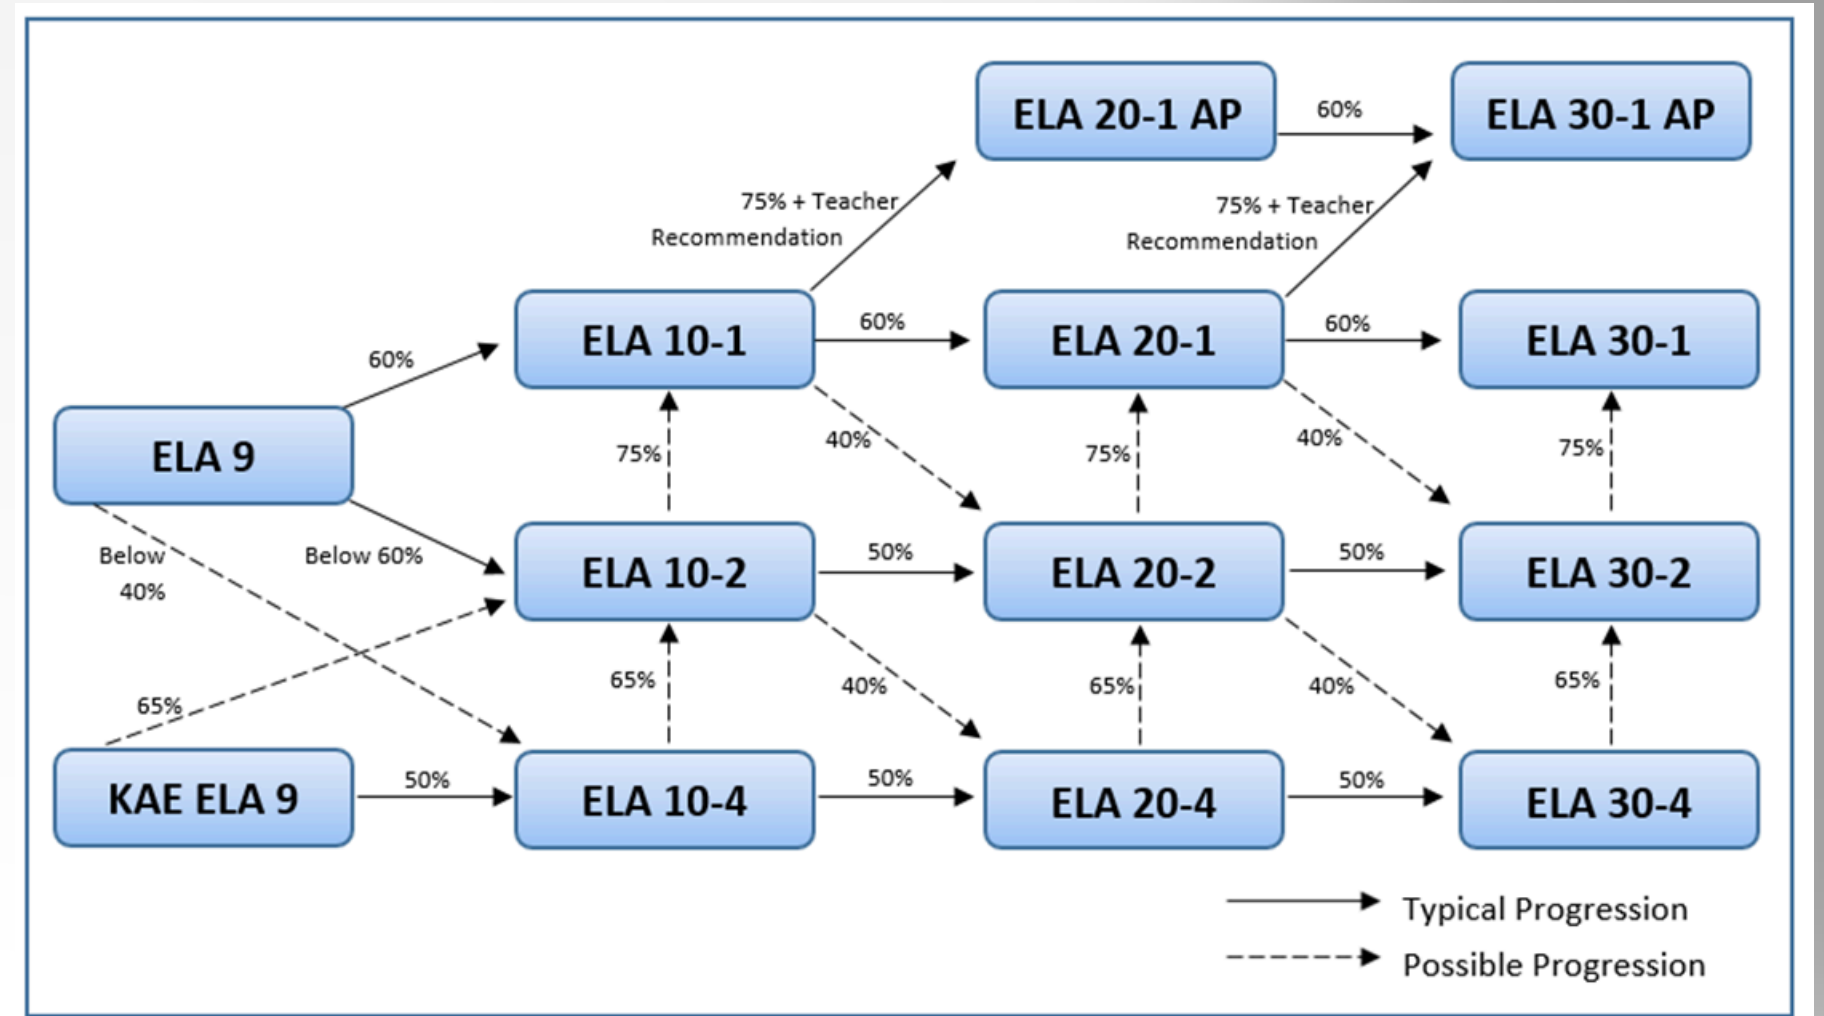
ELA 20-1 AP

60%

ELA 30-1 AP

75% + Teacher Recommendation

75% + Teacher Recommendation

60%

ELA 10-1

60%

ELA 20-1

60%

ELA 30-1

ELA 9

75%

40%

75%

40%

75%

Below 40%

Below 60%

ELA 10-2

50%

ELA 20-2

50%

ELA 30-2

65%

65%

40%

65%

40%

65%

KAE ELA 9

50%

ELA 10-4

50%

ELA 20-4

50%

ELA 30-4

Typical Progression

Possible Progression